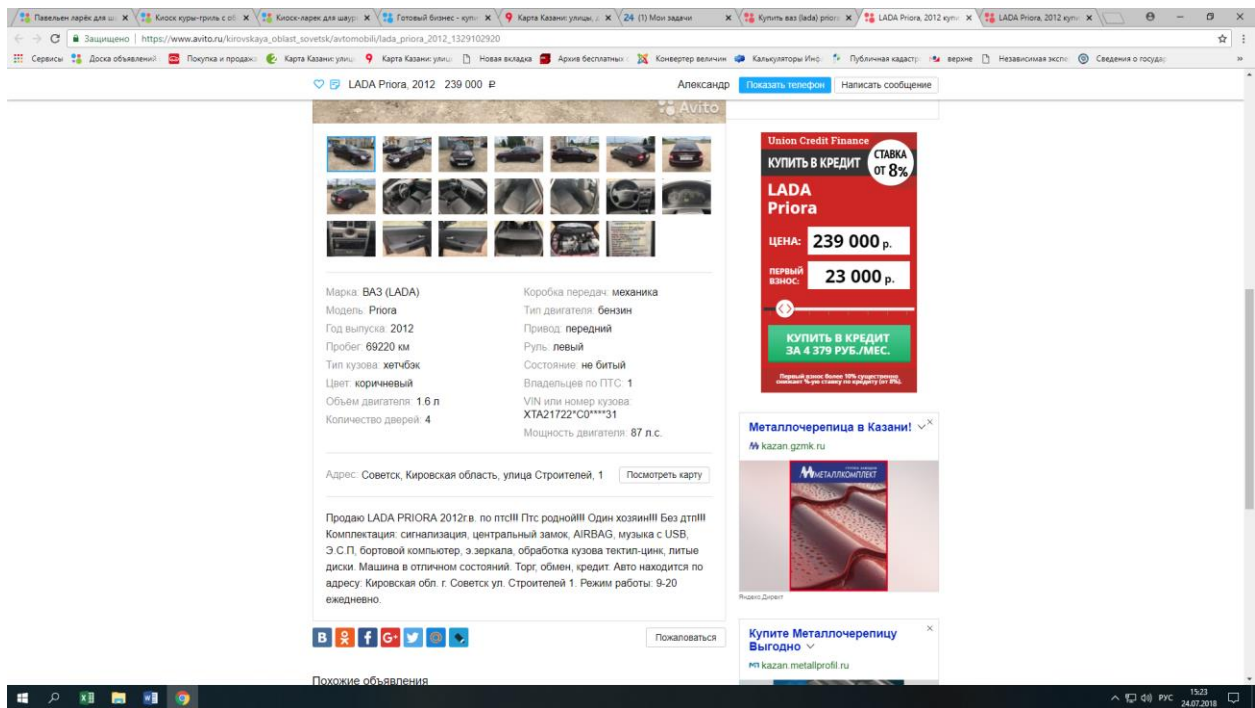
Павельен ларёк для ш × | Киоск куры-гриль с о × | Киоск-ларек для шаур × | Готовый бизнес - купи × | Карта Казани: улицы, × | (1) Мои задачи × | Купить ваз (lada) prior × | LADA Priora, 2012 купи × | LADA Priora, 2012 купи ×

Защищено | https://www.avito.ru/kirovskaya_oblast_sovetsk/avtomobili/lada_priora_2012_1329102920

Сервисы | Доска объявлений | Покупка и продажа | Карта Казани: улиц | Карта Казани: улиц | Новая вкладка | Архив бесплатных | Конвертер величин | Калькуляторы Инс | Публичная кадастр | верхне | Независимая экспе | Сведения о государ

LADA Priora, 2012 239 000 ₽ Александр Показать телефон Написать сообщение

Avito

Марка: ВАЗ (LADA)
Модель: Priora
Год выпуска: 2012
Пробег: 69220 км
Тип кузова: хетчбэк
Цвет: коричневый
Объем двигателя: 1.6 л
Количество дверей: 4

Коробка передач: механика
Тип двигателя: бензин
Привод: передний
Руль: левый
Состояние: не битый
Владельцев по ПТС: 1
VIN или номер кузова: XTA21722*C0****31
Мощность двигателя: 87 л.с.

Адрес: Советск, Кировская область, улица Строителей, 1 Посмотреть карту

Продаю LADA PRIORA 2012г.в. по птс!!! Птс родной!!! Один хозяин!!! Без дтп!!! Комплектация: сигнализация, центральный замок, AIRBAG, музыка с USB, Э.С.П, бортовой компьютер, э.зеркала, обработка кузова тектил-цинк, литые диски. Машина в отличном состоянии. Торг, обмен, кредит. Авто находится по адресу: Кировская обл. г. Советск ул. Строителей 1. Режим работы: 9-20 ежедневно.

Пожаловаться

Похожие объявления

Union Credit Finance
КУПИТЬ В КРЕДИТ СТАВКА ОТ 8%
LADA Priora
ЦЕНА: 239 000 р.
ПЕРВЫЙ ВЗНОС: 23 000 р.
КУПИТЬ В КРЕДИТ ЗА 4 379 РУБ./МЕС.
Первый взнос более 10% существенно снижает %-ую ставку по кредиту (от 8%).

Металлочерепица в Казани!
kazan.gzmk.ru
МЕТАЛЛОКОМПЛЕКТ
Яндекс.Директ

Купите Металлочерепицу Выгодно
kazan.metallprofil.ru

РУС 15:23 24.07.2018